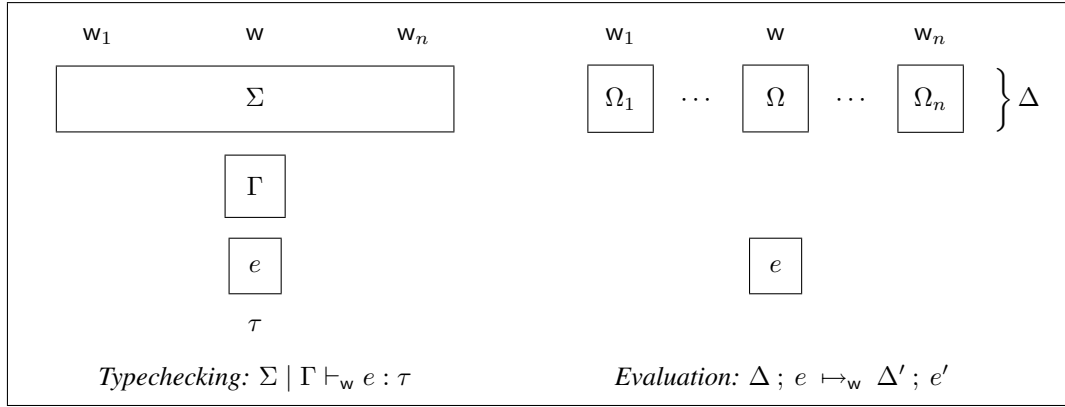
$\mathsf{w}_1$ $\mathsf{w}$ $\mathsf{w}_n$

$\Sigma$

$\Gamma$

$e$

$\tau$

*Typechecking:* $\Sigma \mid \Gamma \vdash_{\mathsf{w}} e : \tau$

$\mathsf{w}_1$ $\mathsf{w}$ $\mathsf{w}_n$

$\Omega_1$ $\cdots$ $\Omega$ $\cdots$ $\Omega_n$ $\Big\} \Delta$

$e$

*Evaluation:* $\Delta \,;\, e \mapsto_{\mathsf{w}} \Delta' \,;\, e'$